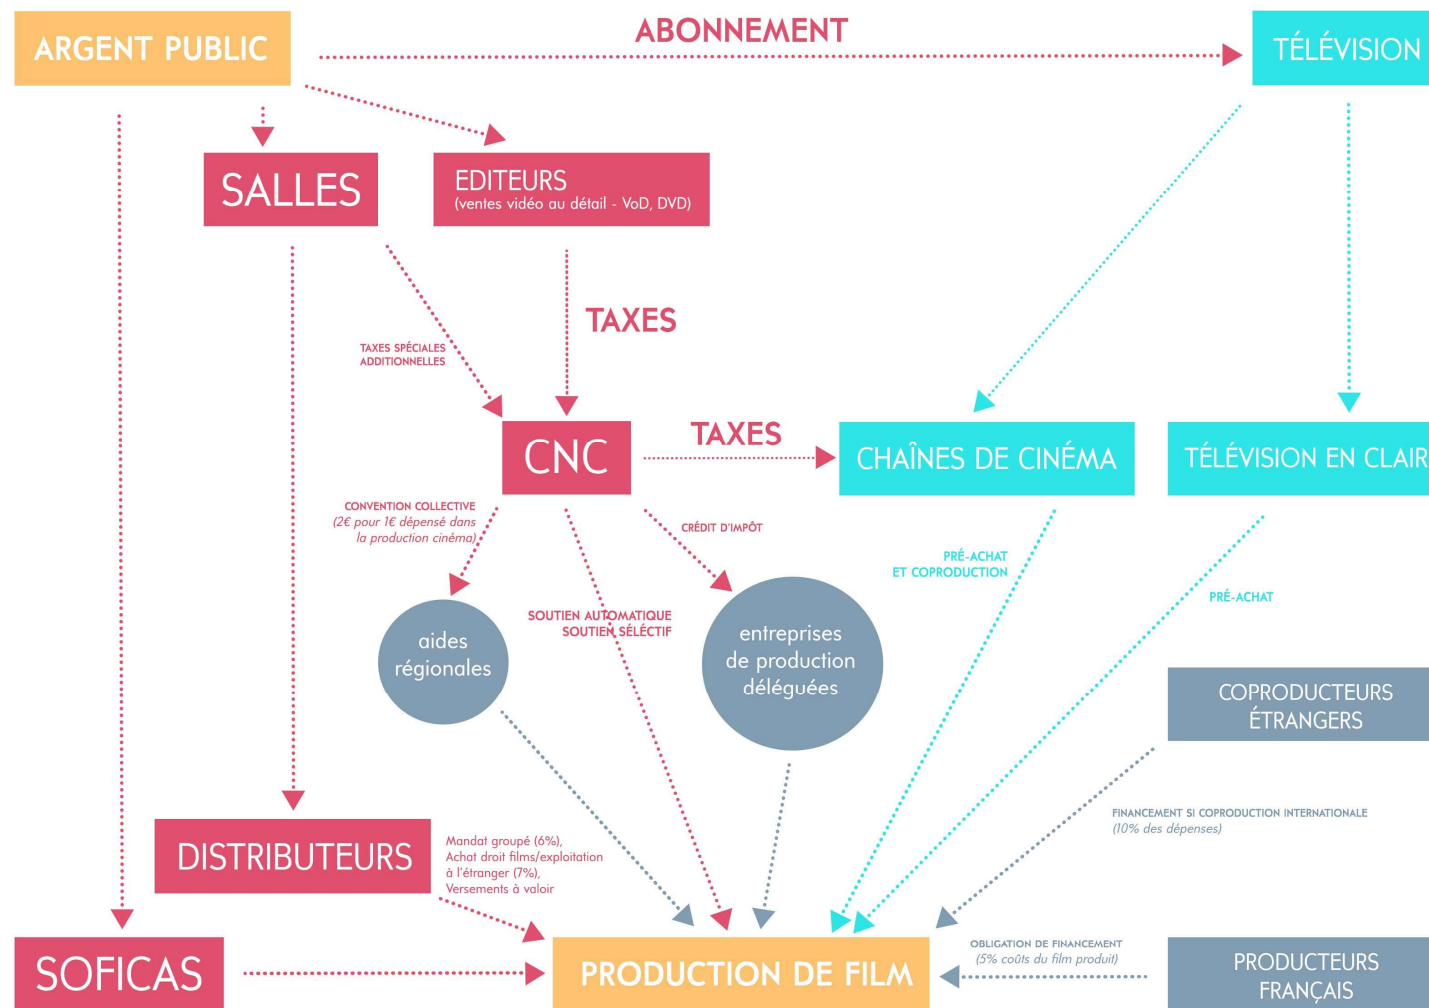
ARGENT PUBLIC

ABONNEMENT

TÉLÉVISION

SALLES

EDITEURS
(ventes vidéo au détail - VoD, DVD)

TAXES

TAXES SPÉCIALES ADDITIONNELLES

CNC

TAXES

CHAÎNES DE CINÉMA

TÉLÉVISION EN CLAIR

CONVENTION COLLECTIVE
(2€ pour 1€ dépensé dans la production cinéma)

CRÉDIT D'IMPÔT

PRÉ-ACHAT ET COPRODUCTION

PRÉ-ACHAT

aides régionales

SOUTIEN AUTOMATIQUE
SOUTIEN SÉLÉCTIF

entreprises de production déléguées

COPRODUCTEURS ÉTRANGERS

FINANCEMENT SI COPRODUCTION INTERNATIONALE
(10% des dépenses)

DISTRIBUTEURS

Mandat groupé (6%),
Achat droit films/exploitation à l'étranger (7%),
Versements à valoir

SOFICAS

PRODUCTION DE FILM

OBLIGATION DE FINANCEMENT
(5% coûts du film produit)

PRODUCTEURS FRANÇAIS